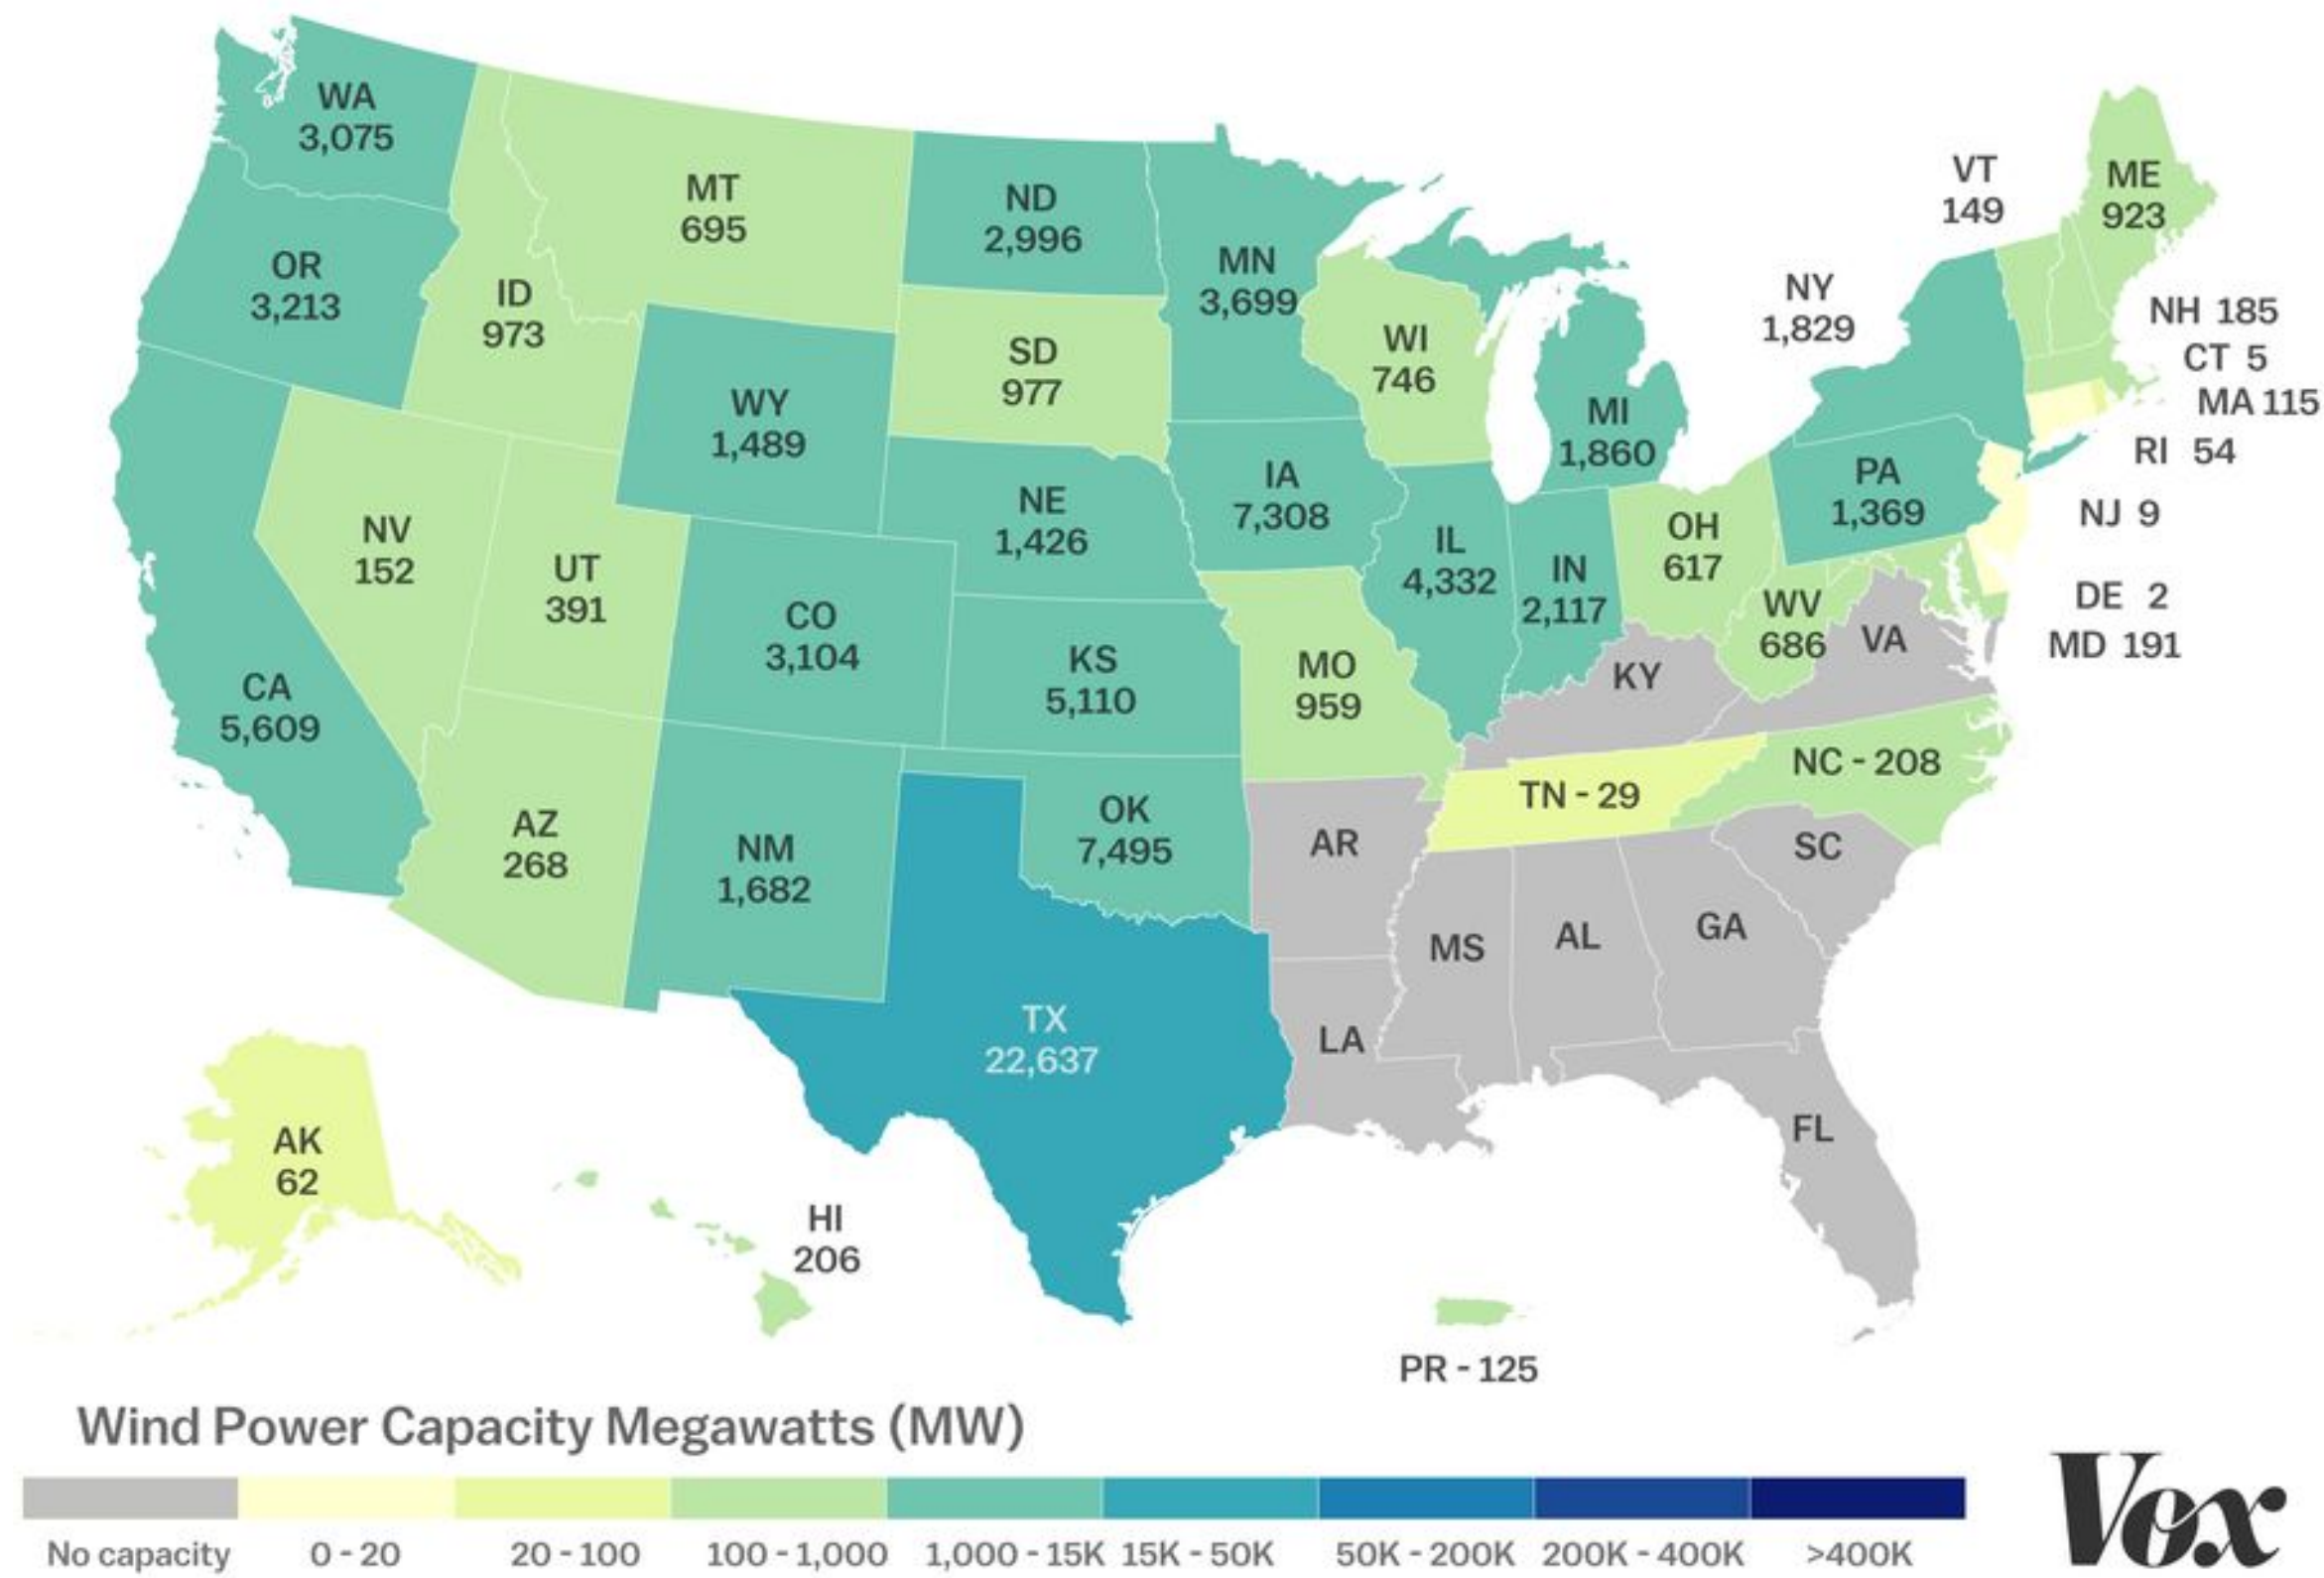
WA
3,075

MT
695

ND
2,996

VT
149

ME
923

OR
3,213

ID
973

MN
3,699

NY
1,829

NH 185

CT 5

MA 115

RI 54

SD
977

WI
746

WY
1,489

MI
1,860

IA
7,308

PA
1,369

NE
1,426

NJ 9

NV
152

UT
391

IL
4,332

IN
2,117

OH
617

CO
3,104

KS
5,110

DE 2

MD 191

WV
686

VA

KY

MO
959

CA
5,609

NC - 208

TN - 29

OK
7,495

AZ
268

NM
1,682

AR

SC

MS

AL

GA

TX
22,637

LA

FL

AK
62

HI
206

PR - 125

Wind Power Capacity Megawatts (MW)

| No capacity | 0 - 20 | 20 - 100 | 100 - 1,000 | 1,000 - 15K | 15K - 50K | 50K - 200K | 200K - 400K | >400K |

Vox